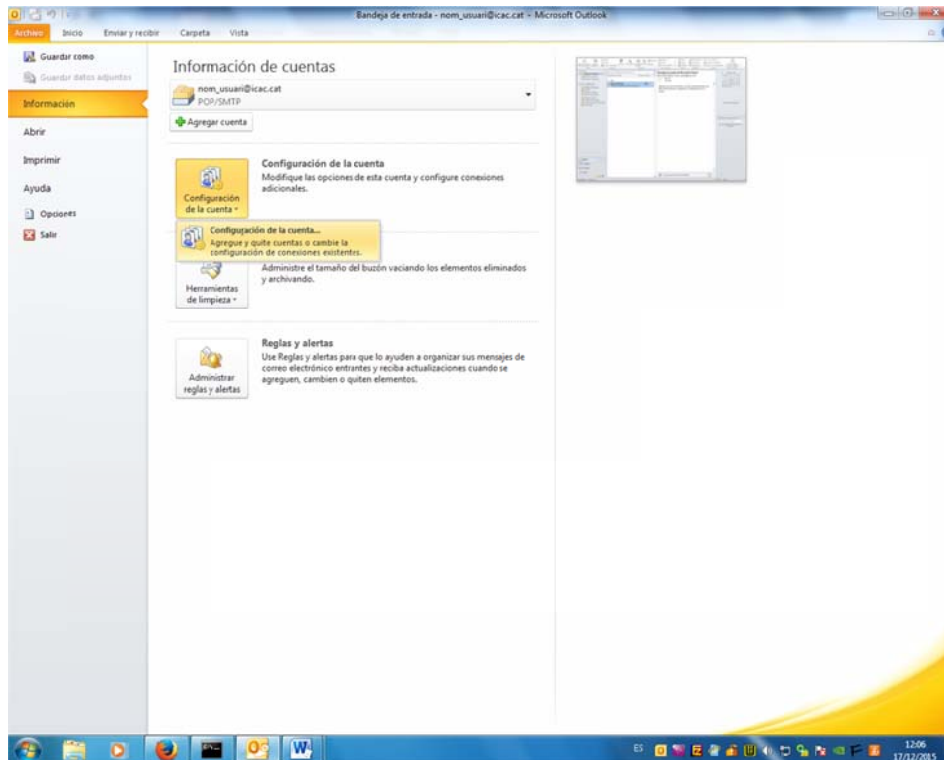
Bandeja de entrada - nom_usuari@icac.cat - Microsoft Outlook

Archivo Inicio Enviar y recibir Carpeta Vista

Guardar como
Guardar datos adjuntos
Información
Abrir
Imprimir
Ayuda
Opciones
Salir

Información de cuentas

nom_usuari@icac.cat
POP/SMTP

Agregar cuenta

Configuración de la cuenta
Modifique las opciones de esta cuenta y configure conexiones adicionales.

Configuración de la cuenta

Configuración de la cuenta...
Agregue y quite cuentas o cambie la configuración de conexiones existentes.

Administre el tamaño del buzón vaciando los elementos eliminados y archivando.

Herramientas de limpieza

Reglas y alertas
Use Reglas y alertas para que lo ayuden a organizar sus mensajes de correo electrónico entrantes y reciba actualizaciones cuando se agreguen, cambien o quiten elementos.

Administrar reglas y alertas

ES 12:06 17/12/2015